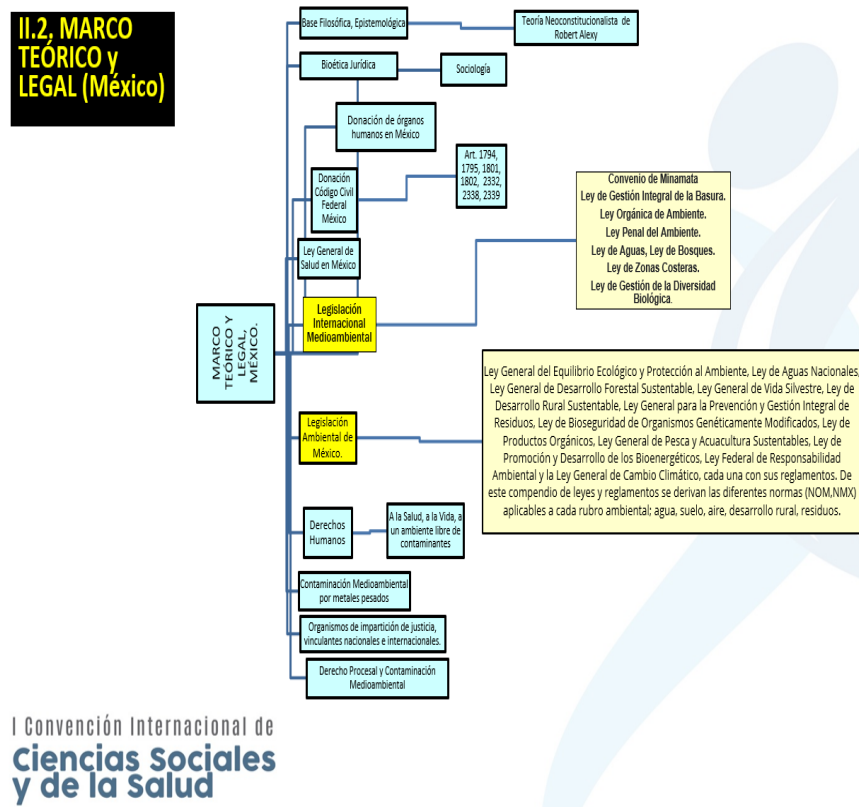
II.2, MARCO TEÓRICO y LEGAL (México)

MARCO TEÓRICO Y LEGAL, MÉXICO.

Base Filosófica, Epistemológica

Teoría Neoconstitucionalista de Robert Alexy

Bioética Jurídica

Sociología

Donación de órganos humanos en México

Donación Código Civil Federal México

Art. 1794, 1795, 1801, 1802, 2332, 2338, 2339

Ley General de Salud en México

Legislación Internacional Medioambiental

Convenio de Minamata
Ley de Gestión Integral de la Basura.
Ley Orgánica de Ambiente.
Ley Penal del Ambiente.
Ley de Aguas, Ley de Bosques.
Ley de Zonas Costeras.
Ley de Gestión de la Diversidad Biológica.

Legislación Ambiental de México.

Ley General del Equilibrio Ecológico y Protección al Ambiente, Ley de Aguas Nacionales, Ley General de Desarrollo Forestal Sustentable, Ley General de Vida Silvestre, Ley de Desarrollo Rural Sustentable, Ley General para la Prevención y Gestión Integral de Residuos, Ley de Bioseguridad de Organismos Genéticamente Modificados, Ley de Productos Orgánicos, Ley General de Pesca y Acuacultura Sustentables, Ley de Promoción y Desarrollo de los Bioenergéticos, Ley Federal de Responsabilidad Ambiental y la Ley General de Cambio Climático, cada una con sus reglamentos. De este compendio de leyes y reglamentos se derivan las diferentes normas (NOM,NMX) aplicables a cada rubro ambiental: agua, suelo, aire, desarrollo rural, residuos.

Derechos Humanos

A la Salud, a la Vida, a un ambiente libre de contaminantes

Contaminación Medioambiental por metales pesados

Organismos de impartición de justicia, vinculantes nacionales e internacionales.

Derecho Procesal y Contaminación Medioambiental

I Convención Internacional de
Ciencias Sociales y de la Salud